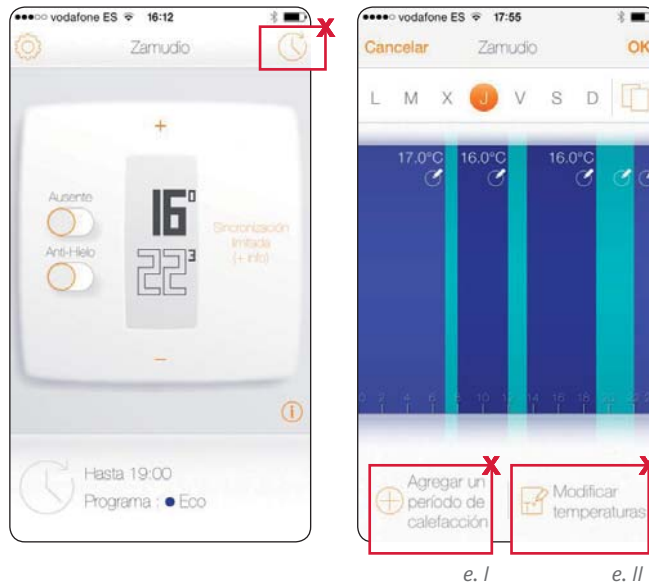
vodafone ES 16:12

Zamudio

X

+

Ausente

Anti-Hielo

16°

22³

Sincronización limitada (+ info)

–

Hasta 19:00

Programa : ● Eco

vodafone ES 17:55

Cancelar Zamudio OK

L M X J V S D

17.0°C 16.0°C 16.0°C

X

Agregar un período de calefacción

X

Modificar temperaturas

e. I

e. II